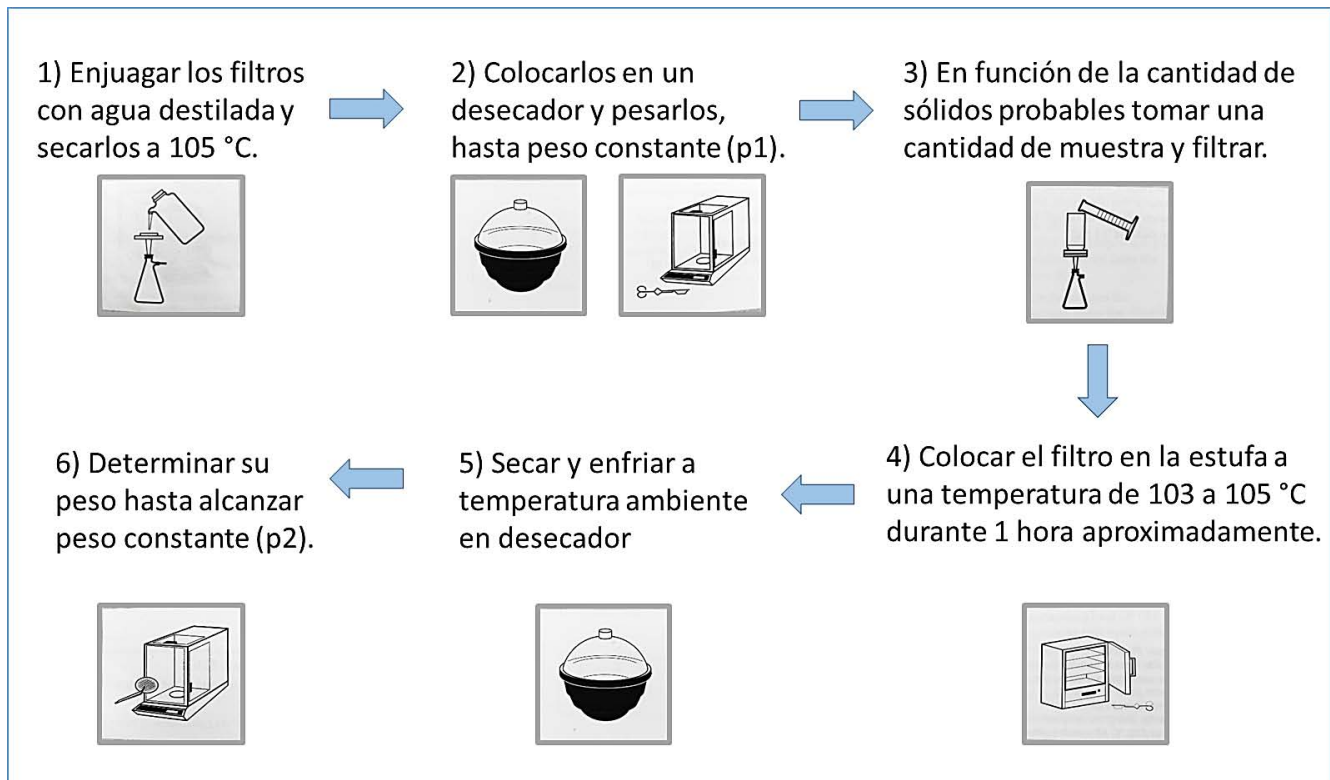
1) Enjuagar los filtros con agua destilada y secarlos a 105 °C.

2) Colocarlos en un desecador y pesarlos, hasta peso constante (p1).

3) En función de la cantidad de sólidos probables tomar una cantidad de muestra y filtrar.

4) Colocar el filtro en la estufa a una temperatura de 103 a 105 °C durante 1 hora aproximadamente.

5) Secar y enfriar a temperatura ambiente en desecador

6) Determinar su peso hasta alcanzar peso constante (p2).